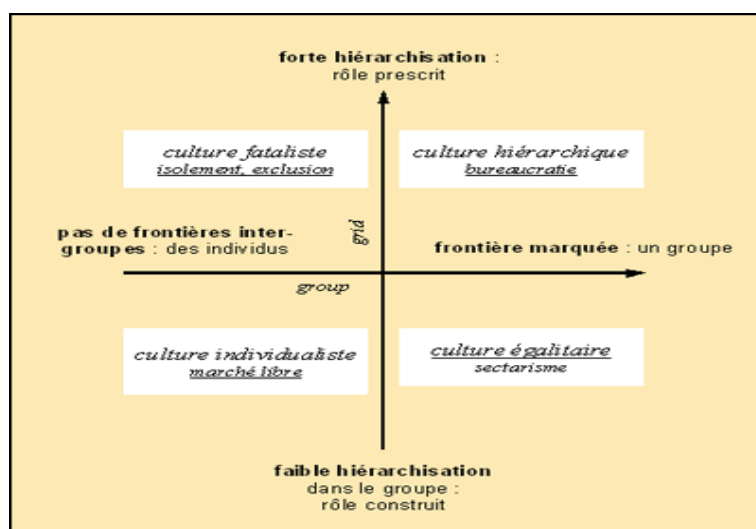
forte hiérarchisation :
rôle prescrit

culture fataliste
isolement, exclusion

culture hiérarchique
bureaucratie

pas de frontières inter-groupes : des individus

grid

frontière marquée : un groupe

group

culture individualiste
marché libre

culture égalitaire
sectarisme

faible hiérarchisation
dans le groupe :
rôle construit